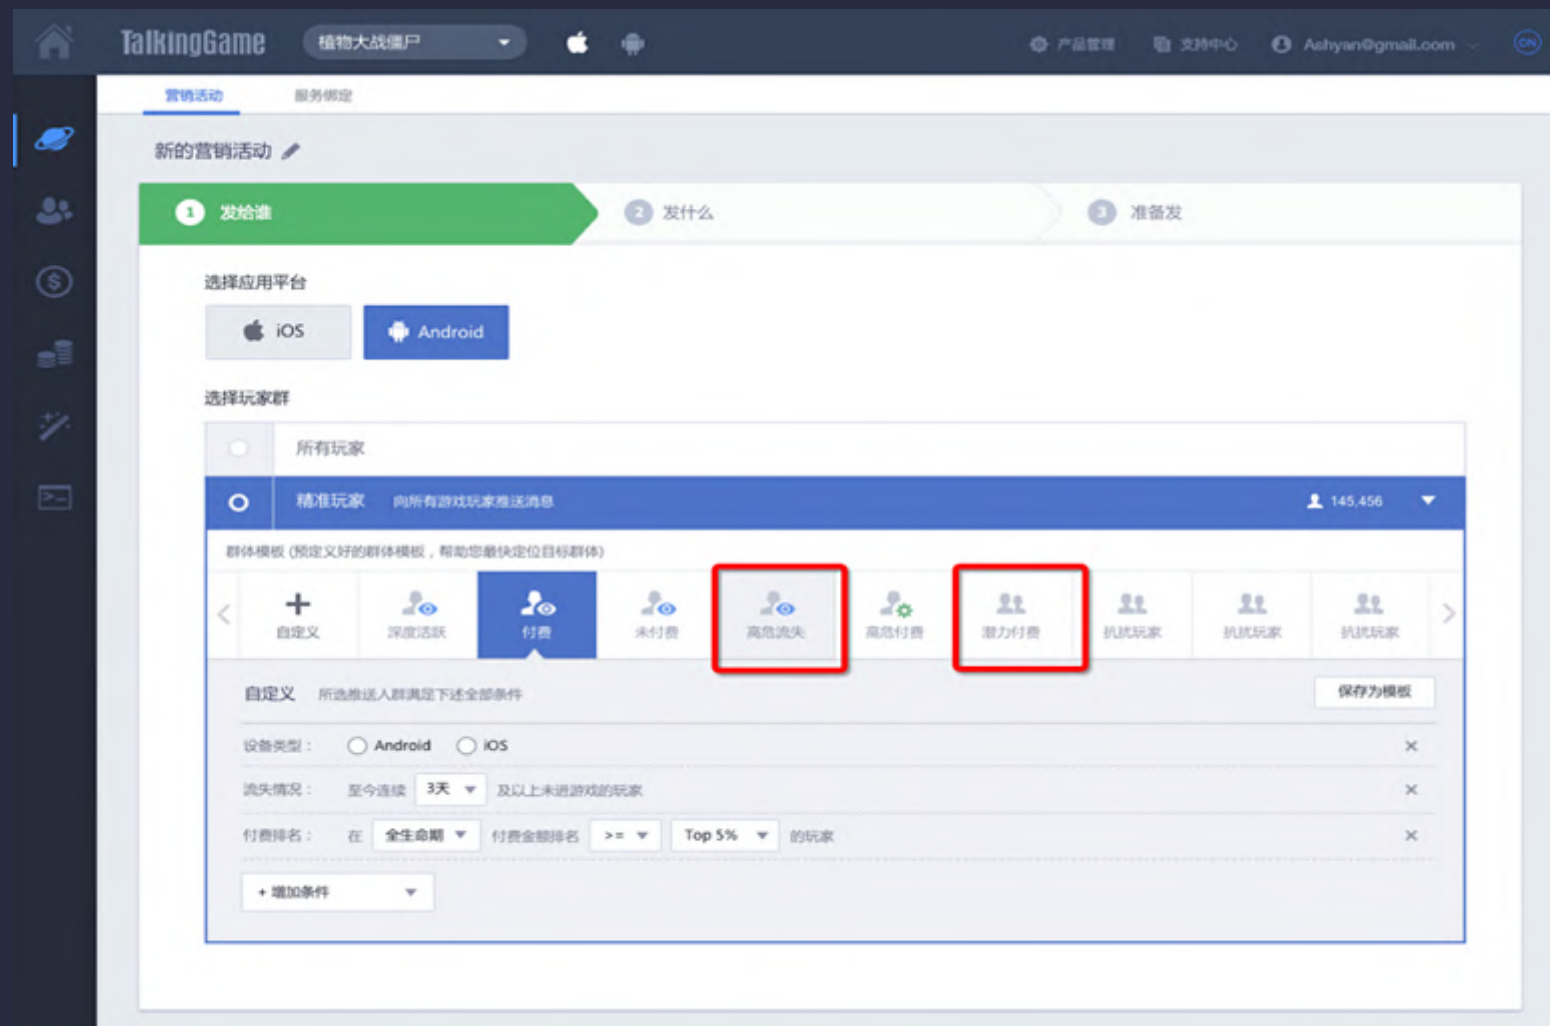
TalkingGame 植物大战僵尸 产品管理 支持中心 Ashyan@gmail.com

营销活动 服务绑定

新的营销活动

1 发给谁 2 发什么 3 准备发

选择应用平台

iOS Android

选择玩家群

所有玩家

精准玩家 向所有游戏玩家推送消息 145,456

群体模板 (预定义好的群体模板，帮助您最快定位目标群体)

自定义 深度活跃 付费 未付费 高危流失 高危付费 潜力付费 扰扰玩家 扰扰玩家 扰扰玩家

自定义 所选推送人群满足下述全部条件 保存为模板

设备类型： Android iOS

流失情况： 至今连续 3天 及以上未进游戏的玩家

付费排名： 在 全生命期 付费金额排名 >= Top 5% 的玩家

+ 增加条件